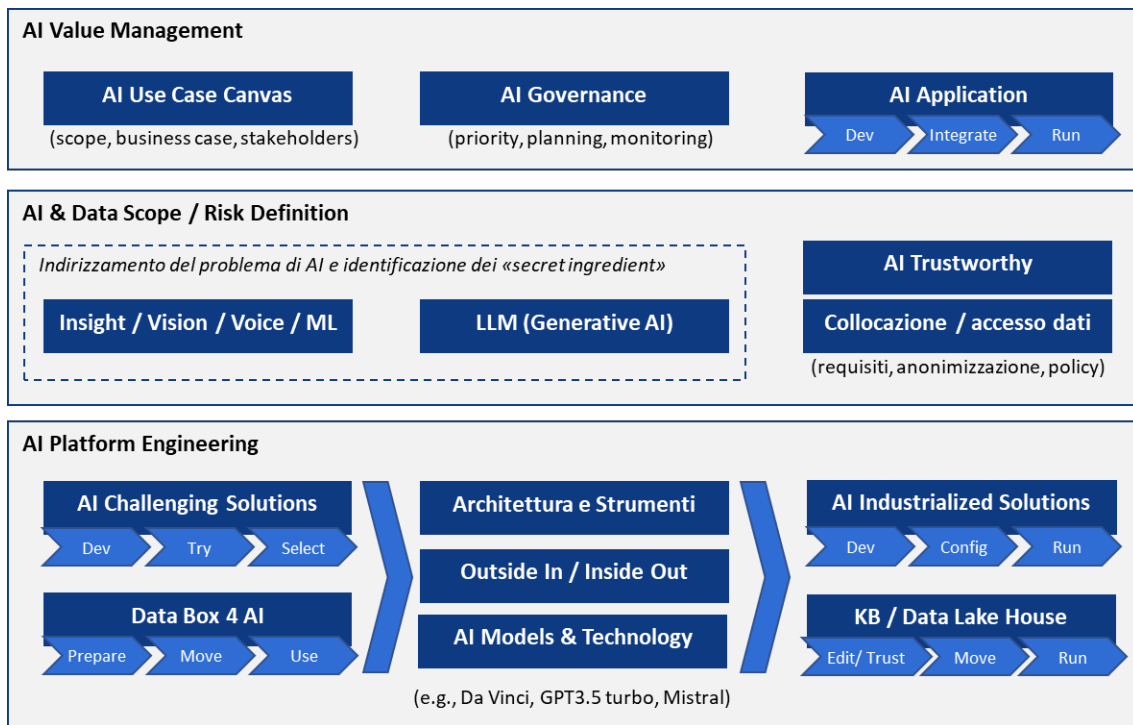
AI Value Management

AI Use Case Canvas
(scope, business case, stakeholders)

AI Governance
(priority, planning, monitoring)

AI Application
Dev
Integrate
Run

AI & Data Scope / Risk Definition

Indirizzamento del problema di AI e identificazione dei «secret ingredient»

Insight / Vision / Voice / ML

LLM (Generative AI)

AI Trustworthy

Collocazione / accesso dati
(requisiti, anonimizzazione, policy)

AI Platform Engineering

AI Challenging Solutions
Dev
Try
Select

Data Box 4 AI
Prepare
Move
Use

Architettura e Strumenti

Outside In / Inside Out

AI Models & Technology
(e.g., Da Vinci, GPT3.5 turbo, Mistral)

AI Industrialized Solutions
Dev
Config
Run

KB / Data Lake House
Edit/ Trust
Move
Run